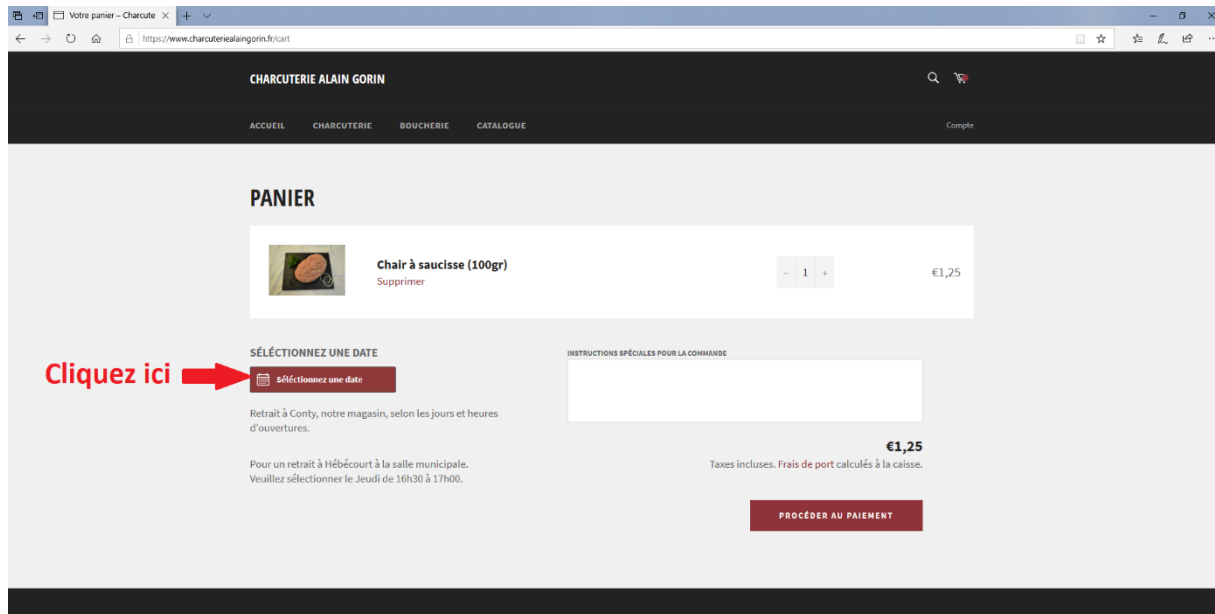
Votre panier – Charcute

https://www.charcuteriealaingorin.fr/cart

CHARCUTERIE ALAIN GORIN

ACCUEIL CHARCUTERIE BOUCHERIE CATALOGUE

Compte

PANIER

Chair à saucisse (100gr)
Supprimer

– 1 +

€1,25

SÉLÉCTIONNEZ UNE DATE

Cliquez ici

Séléctionnez une date

Retrait à Conty, notre magasin, selon les jours et heures d'ouvertures.

Pour un retrait à Hébécourt à la salle municipale. Veuillez sélectionner le Jeudi de 16h30 à 17h00.

INSTRUCTIONS SPÉCIALES POUR LA COMMANDE

€1,25

Taxes incluses. Frais de port calculés à la caisse.

PROCÉDER AU PAIEMENT